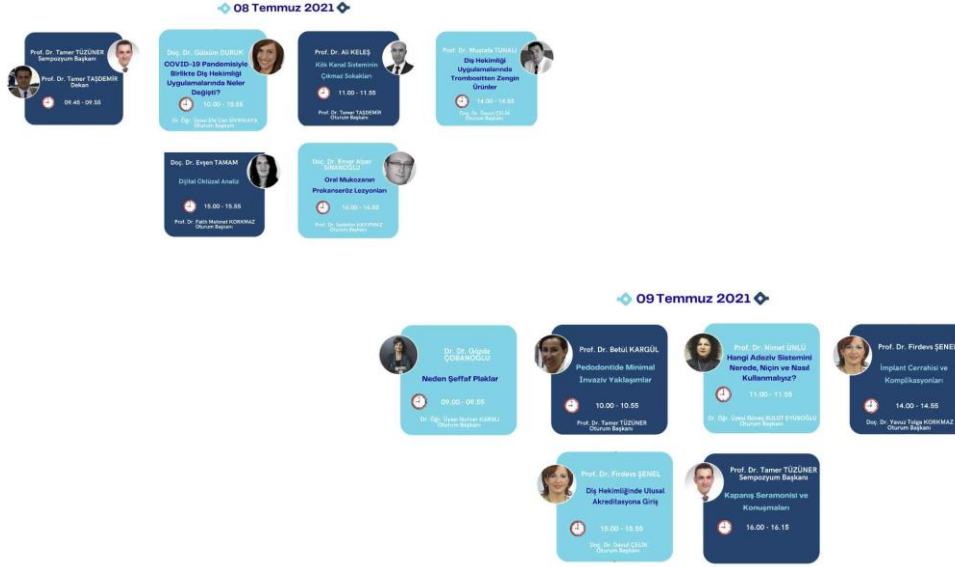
08 Temmuz 2021

Prof. Dr. Tamer TÜZÜNER
Sempozyum Başkanı

Prof. Dr. Tamer TAŞDEMİR
Dekan

09.45 - 09.55

Doç. Dr. Gülsüm DURUK
COVID-19 Pandemisiyle Birlikte Diş Hekimliği Uygulamalarında Neler Değişti?
10.00 - 10.55
Dr. Öğr. Üyesi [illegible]
Oturum Başkanı

Prof. Dr. Ali KELEŞ
Kök Kanal Sisteminin Çıkmaz Sokakları
11.00 - 11.55
Prof. Dr. Tamer TAŞDEMİR
Oturum Başkanı

Prof. Dr. Mustafa TUNALI
Diş Hekimliği Uygulamalarında Trombositten Zengin Ürünler
14.00 - 14.55
Doç. Dr. Davut ÇELİK
Oturum Başkanı

Doç. Dr. Evşen TAMAM
Dijital Oklüzal Analiz
15.00 - 15.55
Prof. Dr. Fatih Mehmet KORKMAZ
Oturum Başkanı

Prof. Dr. Ömer Alper SİNANOĞLU
Oral Mukozanın Prekanseröz Lezyonları
14.00 - 14.55
Prof. Dr. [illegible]
Oturum Başkanı

09 Temmuz 2021

Dr. Dt. Göğde ÇOBANOĞLU
Neden Şeffaf Plaklar
09.00 - 09.55
Dr. Öğr. Üyesi Nurhan KARSLI
Oturum Başkanı

Prof. Dr. Betül KARGÜL
Pedodontide Minimal İnvaziv Yaklaşımlar
10.00 - 10.55
Prof. Dr. Tamer TÜZÜNER
Oturum Başkanı

Prof. Dr. Nimet ÜNLÜ
Hangi Adeziv Sistemini Nerede, Niçin ve Nasıl Kullanmalıyız?
11.00 - 11.55
Dr. Öğr. Üyesi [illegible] BULUT EYÜBOĞLU
Oturum Başkanı

Prof. Dr. Firdevs ŞENEL
İmplant Cerrahisi ve Komplikasyonları
14.00 - 14.55
Doç. Dr. Yavuz Tolga KORKMAZ
Oturum Başkanı

Prof. Dr. Firdevs ŞENEL
Diş Hekimliğinde Ulusal Akreditasyona Giriş
15.00 - 15.55
Doç. Dr. Davut ÇELİK
Oturum Başkanı

Prof. Dr. Tamer TÜZÜNER
Sempozyum Başkanı
Kapanış Seramonisi ve Konuşmaları
16.00 - 16.15